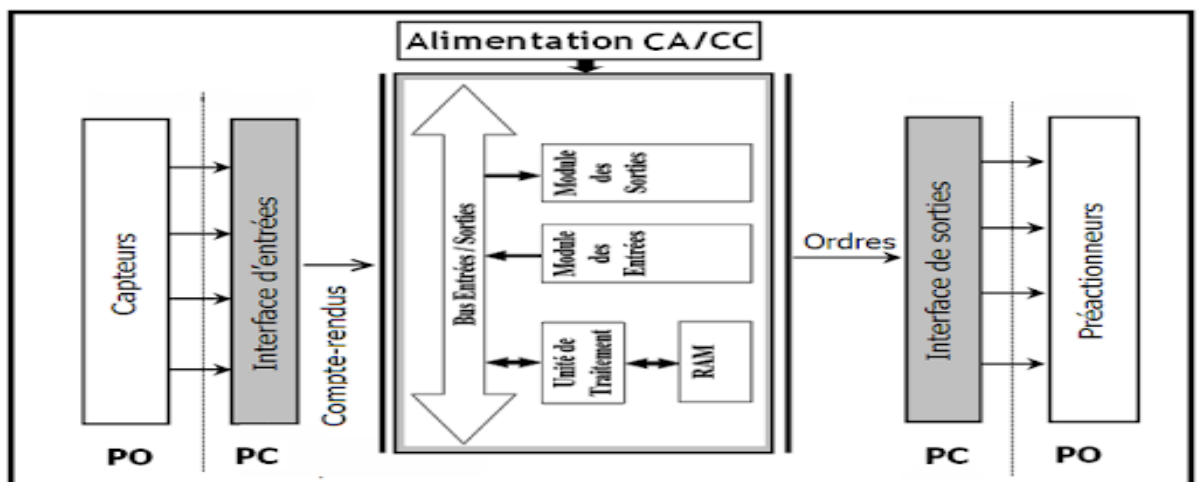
Alimentation CA/CC

Capteurs

Interface d'entrées

Compte-rendus

Bus Entrées / Sorties

Module des Sorties

Module des Entrées

Unité de Traitement

RAM

Ordres

Interface de sorties

Préactionneurs

PO

PC

PC

PO